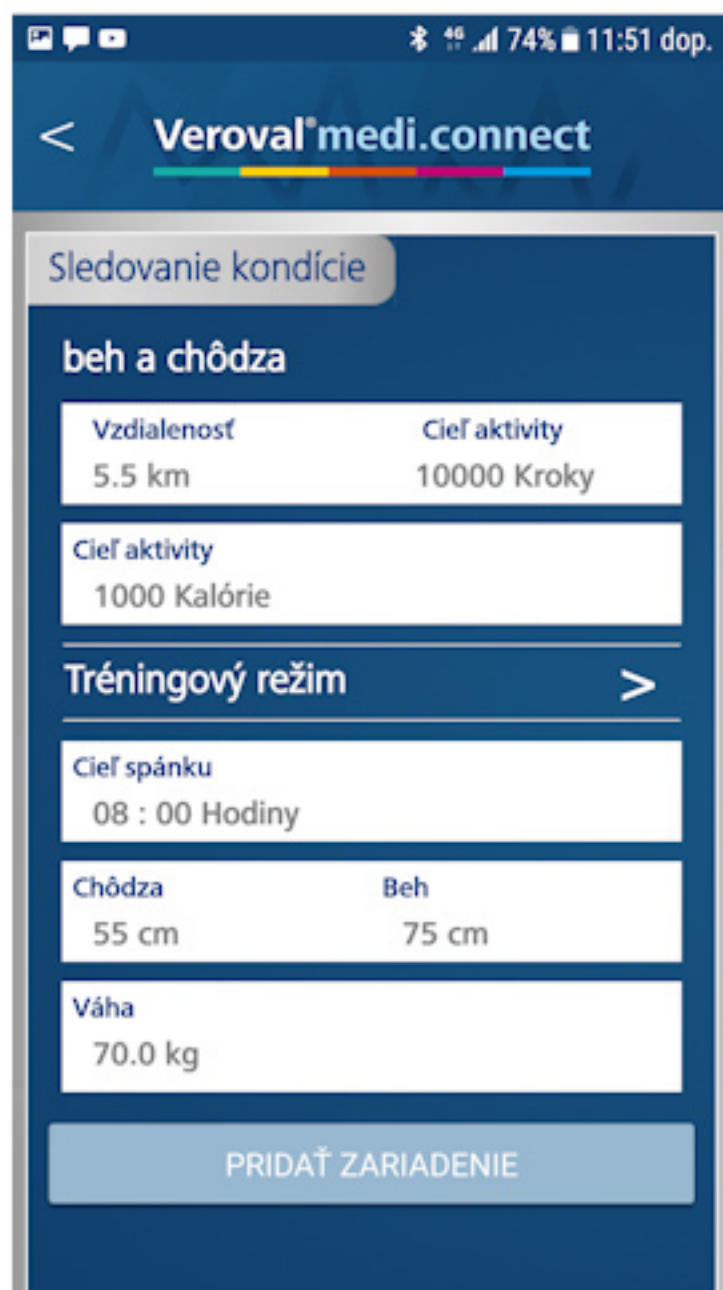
4G 74% 11:51 dop.

<

Veroval®medi.connect

Sledovanie kondície

beh a chôdza

Vzdialenosť
5.5 km

Cieľ aktivity
10000 Kroky

Cieľ aktivity
1000 Kalórie

Tréningový režim >

Cieľ spánku
08 : 00 Hodiny

Chôdza
55 cm

Beh
75 cm

Váha
70.0 kg

PRIDAŤ ZARIADENIE